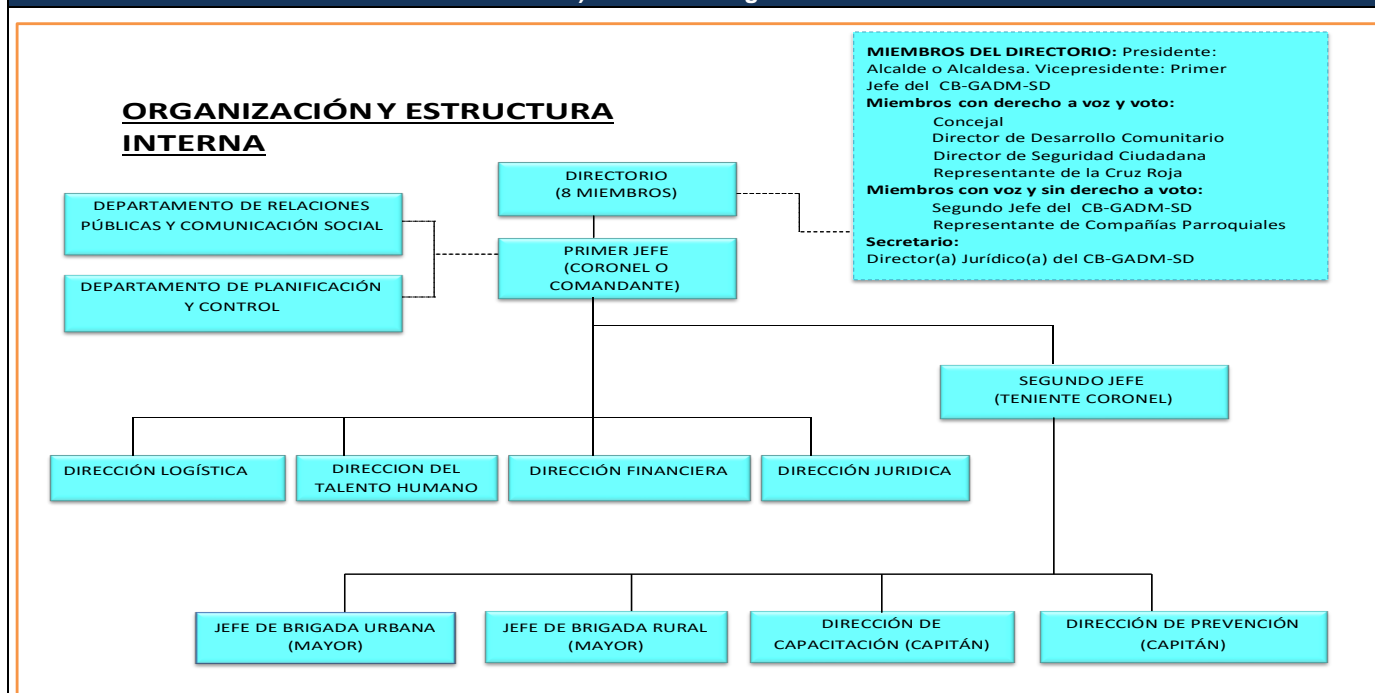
ORGANIZACIÓN Y ESTRUCTURA INTERNA

MIEMBROS DEL DIRECTORIO: Presidente: Alcalde o Alcaldesa. Vicepresidente: Primer Jefe del CB-GADM-SD
Miembros con derecho a voz y voto:
Concejal
Director de Desarrollo Comunitario
Director de Seguridad Ciudadana
Representante de la Cruz Roja
Miembros con voz y sin derecho a voto:
Segundo Jefe del CB-GADM-SD
Representante de Compañías Parroquiales
Secretario:
Director(a) Jurídico(a) del CB-GADM-SD

DIRECTORIO
(8 MIEMBROS)

DEPARTAMENTO DE RELACIONES PÚBLICAS Y COMUNICACIÓN SOCIAL

DEPARTAMENTO DE PLANIFICACIÓN Y CONTROL

PRIMER JEFE
(CORONEL O COMANDANTE)

SEGUNDO JEFE
(TENIENTE CORONEL)

DIRECCIÓN LOGÍSTICA

DIRECCION DEL TALENTO HUMANO

DIRECCIÓN FINANCIERA

DIRECCIÓN JURIDICA

JEFE DE BRIGADA URBANA
(MAYOR)

JEFE DE BRIGADA RURAL
(MAYOR)

DIRECCIÓN DE CAPACITACIÓN (CAPITÁN)

DIRECCIÓN DE PREVENCIÓN
(CAPITÁN)